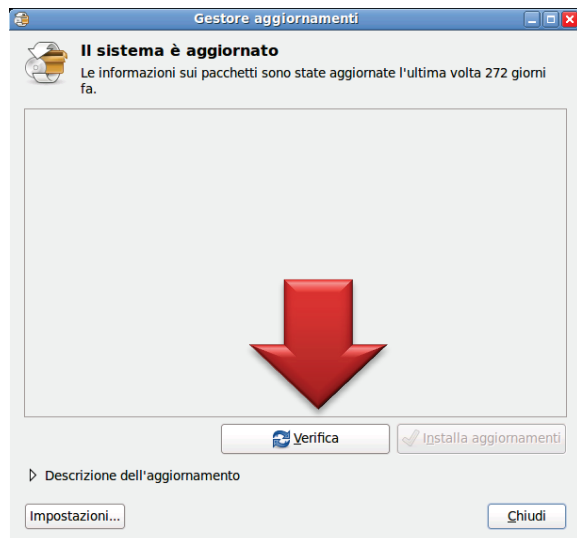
Gestore aggiornamenti

Il sistema è aggiornato

Le informazioni sui pacchetti sono state aggiornate l'ultima volta 272 giorni fa.

Verifica

Installa aggiornamenti

Descrizione dell'aggiornamento

Impostazioni...

Chiudi